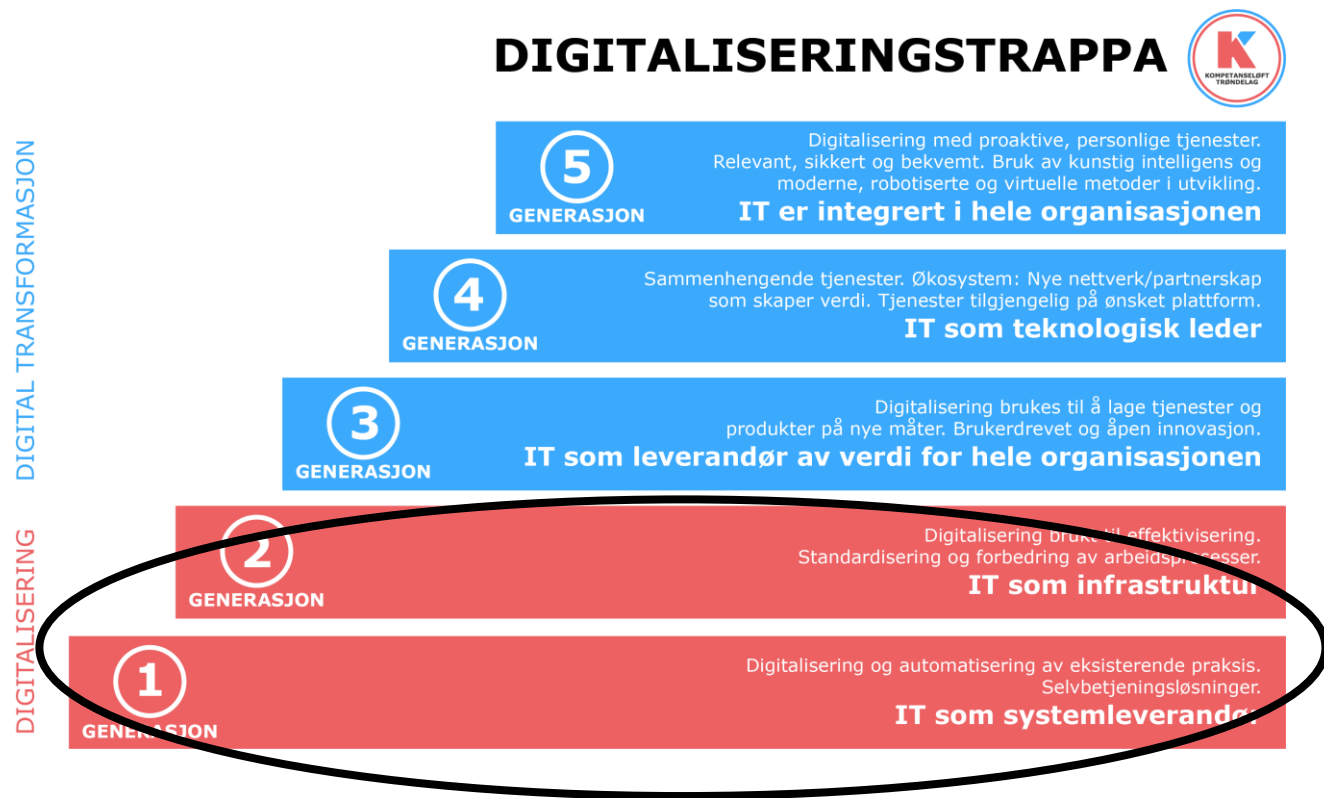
DIGITALISERINGSTRAPPA

KOMPETANSELØFT TRØNDELAG

DIGITAL TRANSFORMASJON

DIGITALISERING

5 GENERASJON

Digitalisering med proaktive, personlige tjenester. Relevant, sikkert og bekvemt. Bruk av kunstig intelligens og moderne, robotiserte og virtuelle metoder i utvikling.

IT er integrert i hele organisasjonen

4 GENERASJON

Sammenhengende tjenester. Økosystem: Nye nettverk/partnerskap som skaper verdi. Tjenester tilgjengelig på ønsket plattform.

IT som teknologisk leder

3 GENERASJON

Digitalisering brukes til å lage tjenester og produkter på nye måter. Brukerdrevet og åpen innovasjon.

IT som leverandør av verdi for hele organisasjonen

2 GENERASJON

Digitalisering bruke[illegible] effektivisering. Standardisering og forbedring av arbeids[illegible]sser.

IT som infrastruktu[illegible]

1 GENERASJON

Digitalisering og automatisering av eksisterende praksis. Selvbetjeningsløsninger.

IT som systemleverand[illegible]